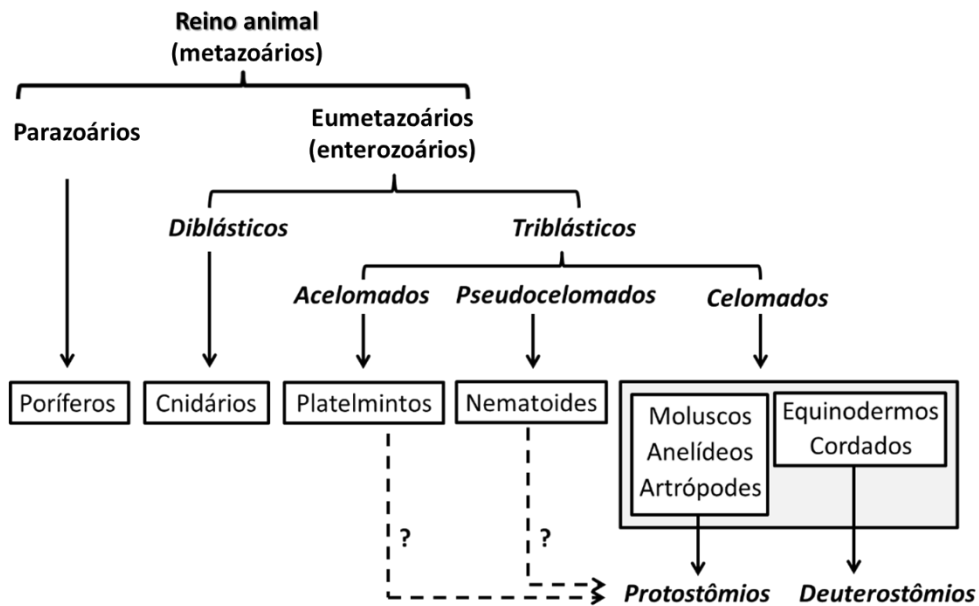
Reino animal
(metazoários)

Parazoários

Eumetazoários
(enterozoários)

Diblásticos

Triblásticos

Acelomados

Pseudocelomados

Celomados

Poríferos

Cnidários

Platelmintos

Nematoides

Moluscos
Anelídeos
Artrópodes

Equinodermos
Cordados

?

?

Protostômios

Deuterostômios